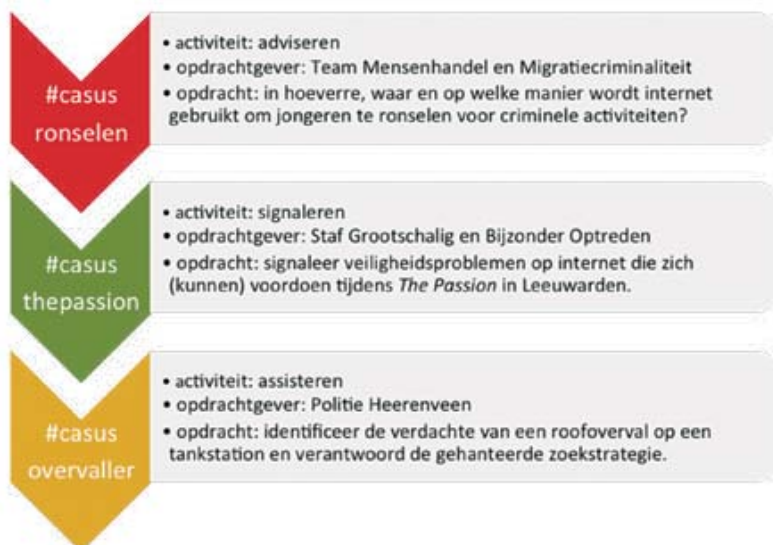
#casus ronselen

• activiteit: adviseren
• opdrachtgever: Team Mensenhandel en Migratiecriminaliteit
• opdracht: in hoeverre, waar en op welke manier wordt internet gebruikt om jongeren te ronselen voor criminele activiteiten?

#casus thepassion

• activiteit: signaleren
• opdrachtgever: Staf Grootschalig en Bijzonder Optreden
• opdracht: signaleer veiligheidsproblemen op internet die zich (kunnen) voordoen tijdens *The Passion* in Leeuwarden.

#casus overvaller

• activiteit: assisteren
• opdrachtgever: Politie Heerenveen
• opdracht: identificeer de verdachte van een roofoverval op een tankstation en verantwoord de gehanteerde zoekstrategie.